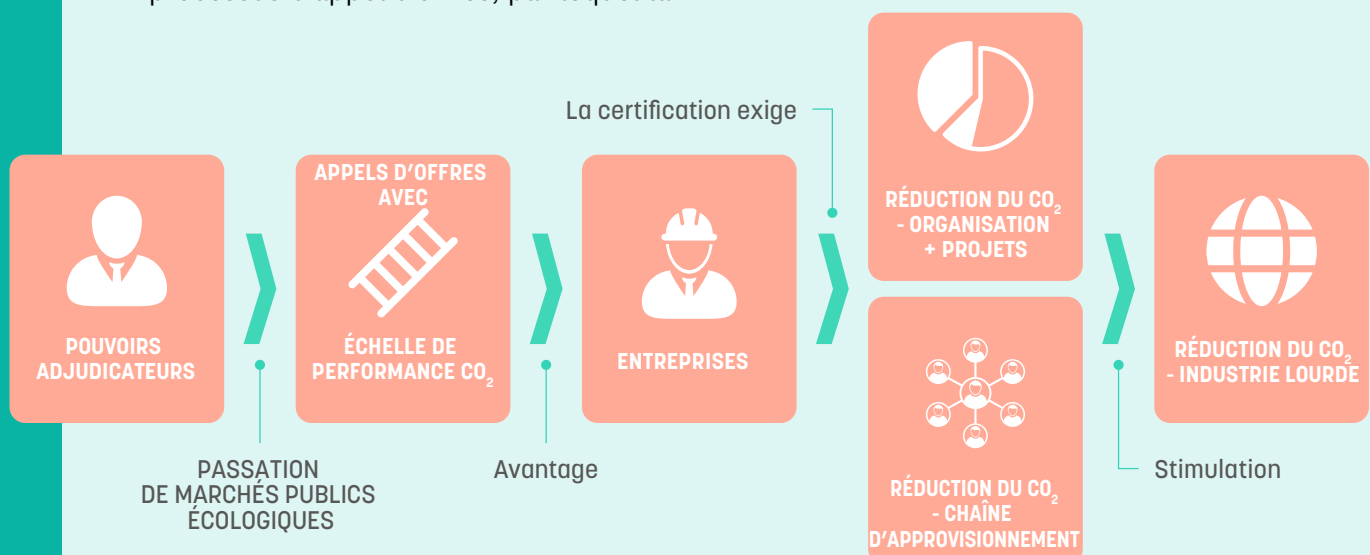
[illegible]

POUVOIRS ADJUDICATEURS

PASSATION DE MARCHÉS PUBLICS ÉCOLOGIQUES

APPELS D'OFFRES AVEC

ÉCHELLE DE PERFORMANCE $CO_2$

Avantage

ENTREPRISES

La certification exige

RÉDUCTION DU $CO_2$ - ORGANISATION + PROJETS

RÉDUCTION DU $CO_2$ - CHAÎNE D'APPROVISIONNEMENT

Stimulation

RÉDUCTION DU $CO_2$ - INDUSTRIE LOURDE